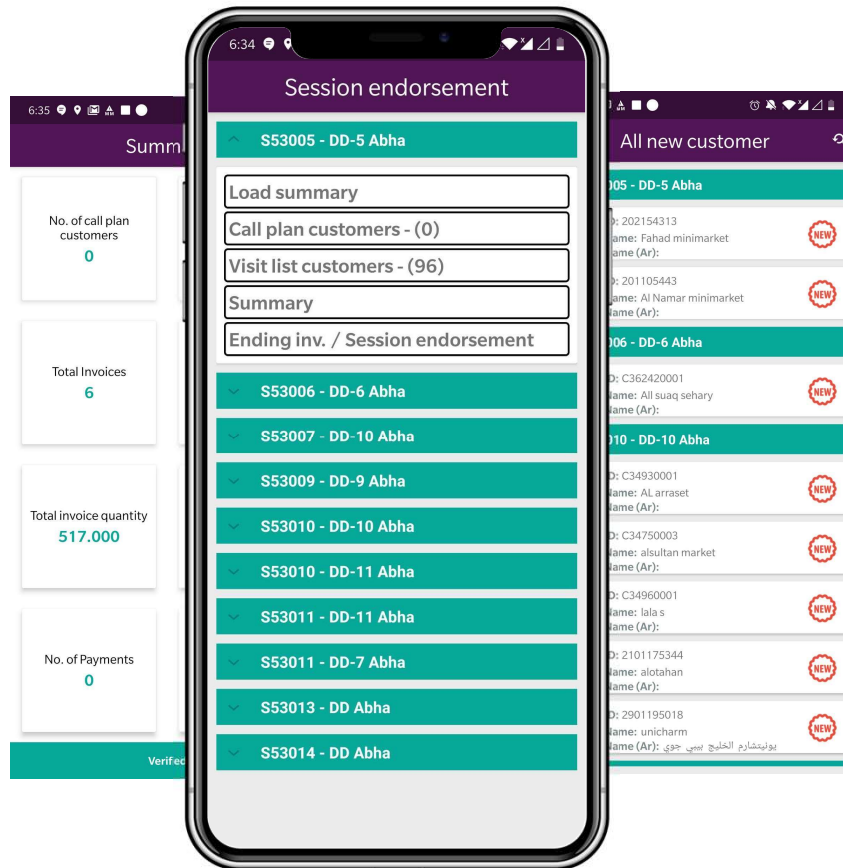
6:35

Summ

No. of call plan customers
0

Total Invoices
6

Total invoice quantity
517.000

No. of Payments
0

Verifed

6:34

Session endorsement

S53005 - DD-5 Abha

Load summary

Call plan customers - (0)

Visit list customers - (96)

Summary

Ending inv. / Session endorsement

S53006 - DD-6 Abha

S53007 - DD-10 Abha

S53009 - DD-9 Abha

S53010 - DD-10 Abha

S53010 - DD-11 Abha

S53011 - DD-11 Abha

S53011 - DD-7 Abha

S53013 - DD Abha

S53014 - DD Abha

All new customer

005 - DD-5 Abha

D: 202154313
Name: Fahad minimarket
Name (Ar):
NEW

D: 201105443
Name: Al Namar minimarket
Name (Ar):
NEW

006 - DD-6 Abha

D: C362420001
Name: All suaq sehary
Name (Ar):
NEW

010 - DD-10 Abha

D: C34930001
Name: AL arraset
Name (Ar):
NEW

D: C34750003
Name: alsultan market
Name (Ar):
NEW

D: C34960001
Name: lala s
Name (Ar):
NEW

D: 2101175344
Name: alotahan
Name (Ar):
NEW

D: 2901195018
Name: unicharm
Name (Ar): يونيتشارم الخليج بيبي جوي
NEW